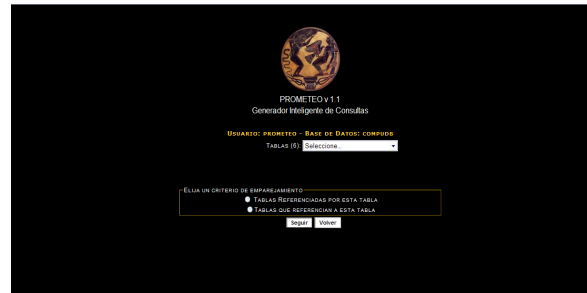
PROMETEO v 1.1
Generador Inteligente de Consultas

Usuario: prometeo - Base de Datos: compudb

Tablas (6): Seleccione...

Elija un criterio de emparejamiento
Tablas Referenciadas por esta tabla
Tablas que referencian a esta tabla

Seguir Volver